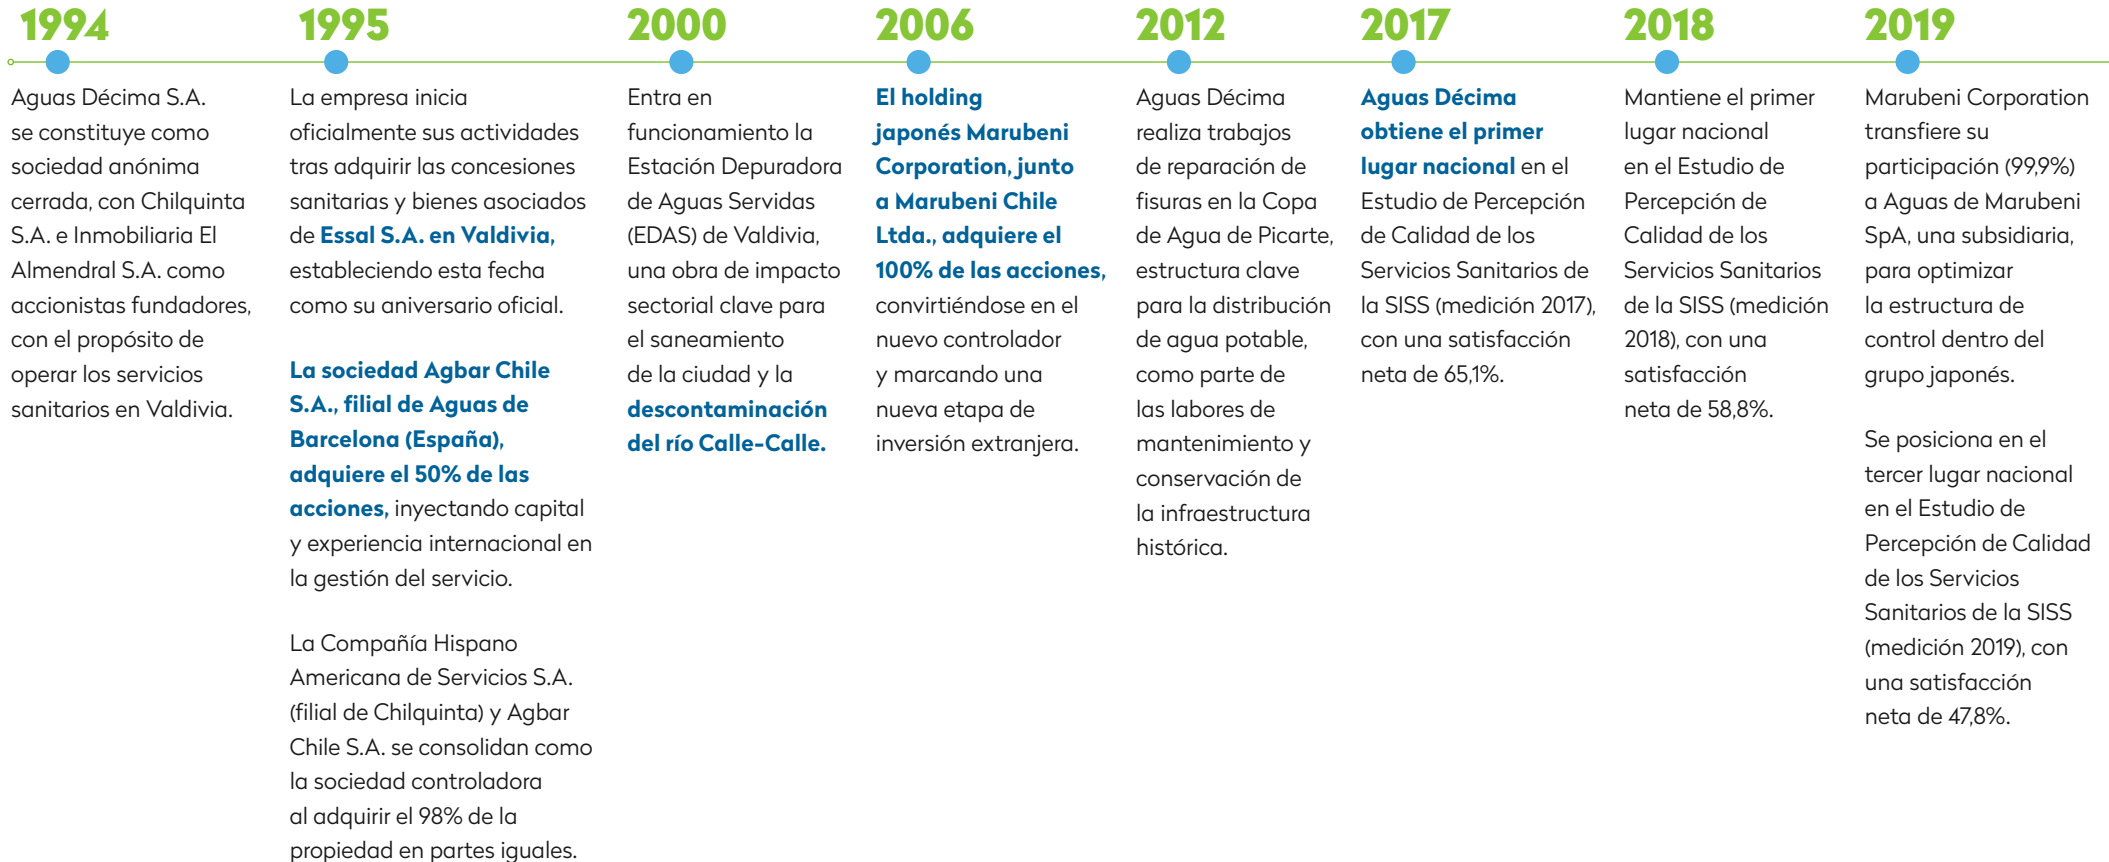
1994

Aguas Décima S.A. se constituye como sociedad anónima cerrada, con Chilquinta S.A. e Inmobiliaria El Almendral S.A. como accionistas fundadores, con el propósito de operar los servicios sanitarios en Valdivia.

1995

La empresa inicia oficialmente sus actividades tras adquirir las concesiones sanitarias y bienes asociados de Essal S.A. en Valdivia, estableciendo esta fecha como su aniversario oficial.

La sociedad Agbar Chile S.A., filial de Aguas de Barcelona (España), adquiere el 50% de las acciones, inyectando capital y experiencia internacional en la gestión del servicio.

La Compañía Hispano Americana de Servicios S.A. (filial de Chilquinta) y Agbar Chile S.A. se consolidan como la sociedad controladora al adquirir el 98% de la propiedad en partes iguales.

2000

Entra en funcionamiento la Estación Depuradora de Aguas Servidas (EDAS) de Valdivia, una obra de impacto sectorial clave para el saneamiento de la ciudad y la descontaminación del río Calle-Calle.

2006

El holding japonés Marubeni Corporation, junto a Marubeni Chile Ltda., adquiere el 100% de las acciones, convirtiéndose en el nuevo controlador y marcando una nueva etapa de inversión extranjera.

2012

Aguas Décima realiza trabajos de reparación de fisuras en la Copa de Agua de Picarte, estructura clave para la distribución de agua potable, como parte de las labores de mantenimiento y conservación de la infraestructura histórica.

2017

Aguas Décima obtiene el primer lugar nacional en el Estudio de Percepción de Calidad de los Servicios Sanitarios de la SISS (medición 2017), con una satisfacción neta de 65,1%.

2018

Mantiene el primer lugar nacional en el Estudio de Percepción de Calidad de los Servicios Sanitarios de la SISS (medición 2018), con una satisfacción neta de 58,8%.

2019

Marubeni Corporation transfiere su participación (99,9%) a Aguas de Marubeni SpA, una subsidiaria, para optimizar la estructura de control dentro del grupo japonés.

Se posiciona en el tercer lugar nacional en el Estudio de Percepción de Calidad de los Servicios Sanitarios de la SISS (medición 2019), con una satisfacción neta de 47,8%.